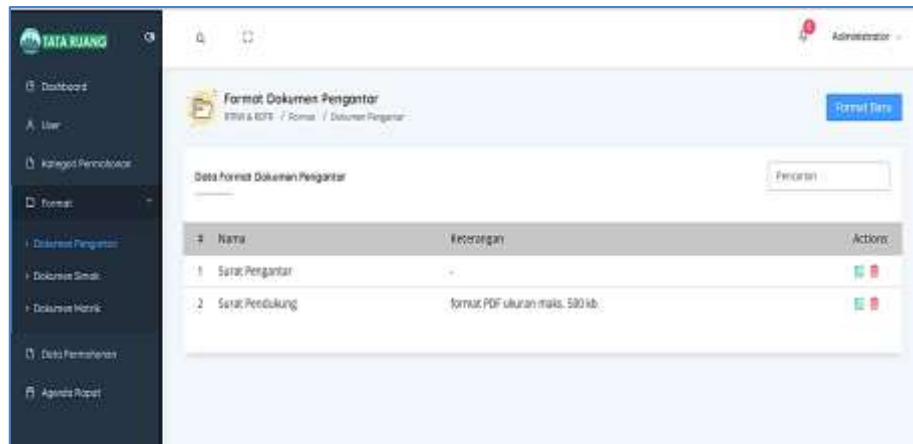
TATA RUANG

Dashboard
User
Kategori Permohonan
Format
Dokumen Pengantar
Dokumen Simak
Dokumen Matrik
Data Permohonan
Agenda Rapat

Administrator

Format Dokumen Pengantar
RTRW & RDTR / Format / Dokumen Pengantar

Format Baru

Data Format Dokumen Pengantar

Pencarian

| # | Nama | Keterangan | Actions |
|---|---|---|---|
| 1 | Surat Pengantar | - | |
| 2 | Surat Pendukung | format PDF ukuran maks. 500 kb | |